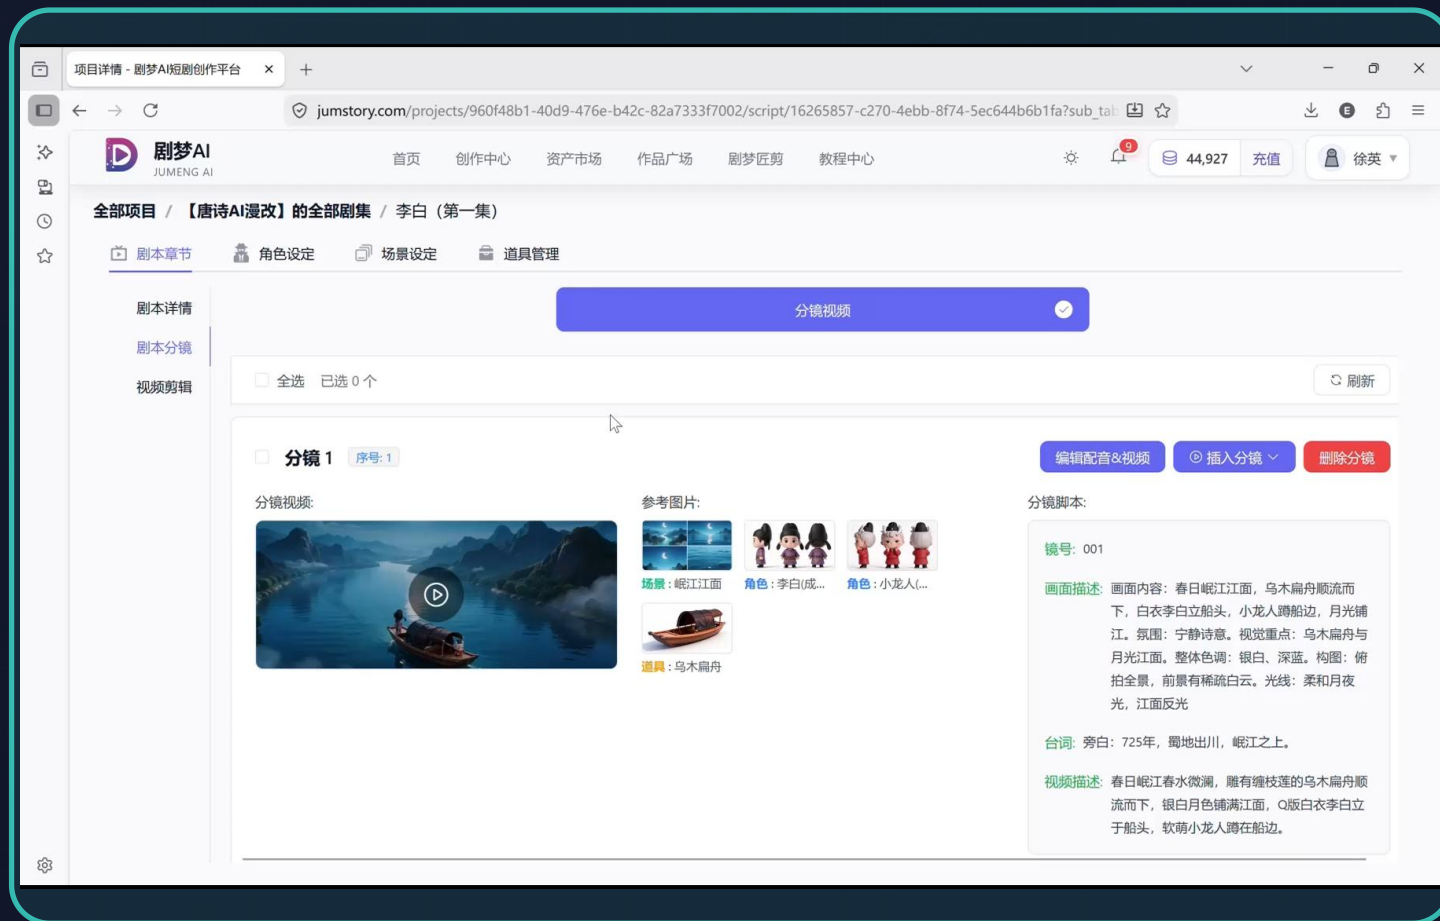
项目详情 - 剧梦AI短剧创作平台 × +

jumstory.com/projects/960f48b1-40d9-476e-b42c-82a7333f7002/script/16265857-c270-4ebb-8f74-5ec644b6b1fa?sub_tab

剧梦AI
JUMENG AI

首页 创作中心 资产市场 作品广场 剧梦匠剪 教程中心

9

44,927 充值

徐英

全部项目 / 【唐诗AI漫改】的全部剧集 / 李白（第一集）

剧本章节 角色设定 场景设定 道具管理

剧本详情
剧本分镜
视频剪辑

分镜视频

全选 已选 0 个

刷新

分镜 1 序号: 1

编辑配音&视频 插入分镜 删除分镜

分镜视频:

参考图片:

场景：岷江江面 角色：李白(成... 角色：小龙人(...

道具：乌木扁舟

分镜脚本:

镜号: 001

画面描述: 画面内容：春日岷江江面，乌木扁舟顺流而下，白衣李白立船头，小龙人蹲船边，月光铺江。氛围：宁静诗意。视觉重点：乌木扁舟与月光江面。整体色调：银白、深蓝。构图：俯拍全景，前景有稀疏白云。光线：柔和月夜光，江面反光

台词: 旁白：725年，蜀地出川，岷江之上。

视频描述: 春日岷江春水微澜，雕有缠枝莲的乌木扁舟顺流而下，银白月色铺满江面，Q版白衣李白立于船头，软萌小龙人蹲在船边。